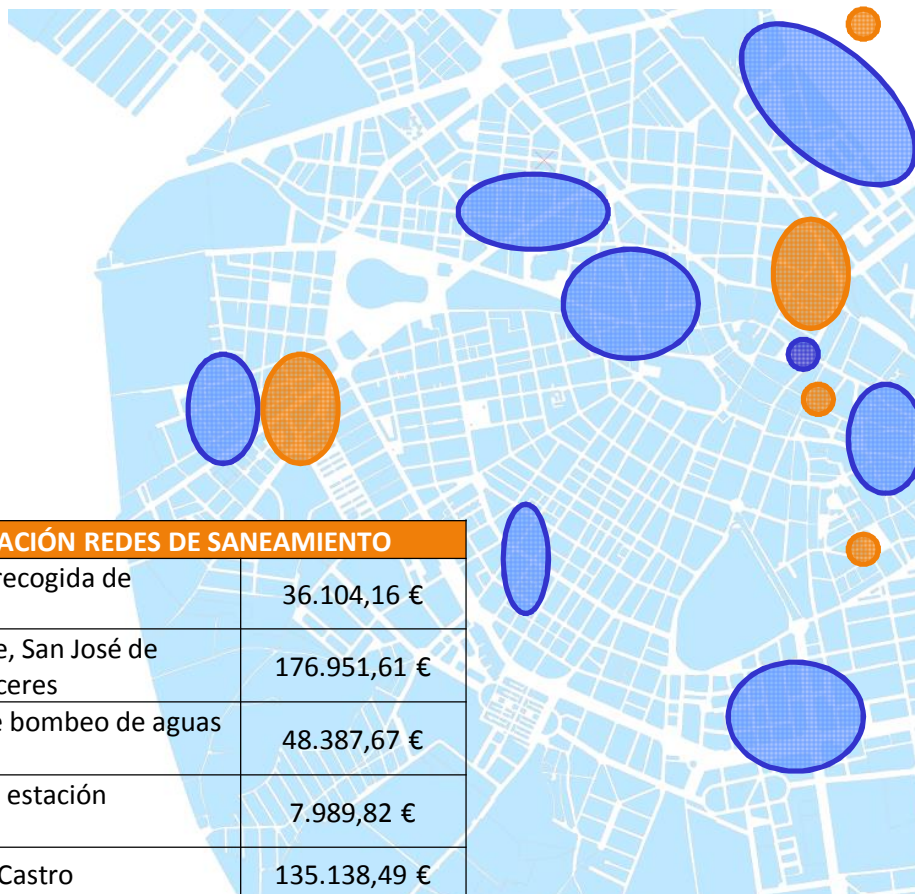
| ACIÓN REDES DE SANEAMIENTO | |
|---|---|
| recogida de | 36.104,16 € |
| e, San José de ceres | 176.951,61 € |
| e bombeo de aguas | 48.387,67 € |
| estación | 7.989,82 € |
| Castro | 135.138,49 € |